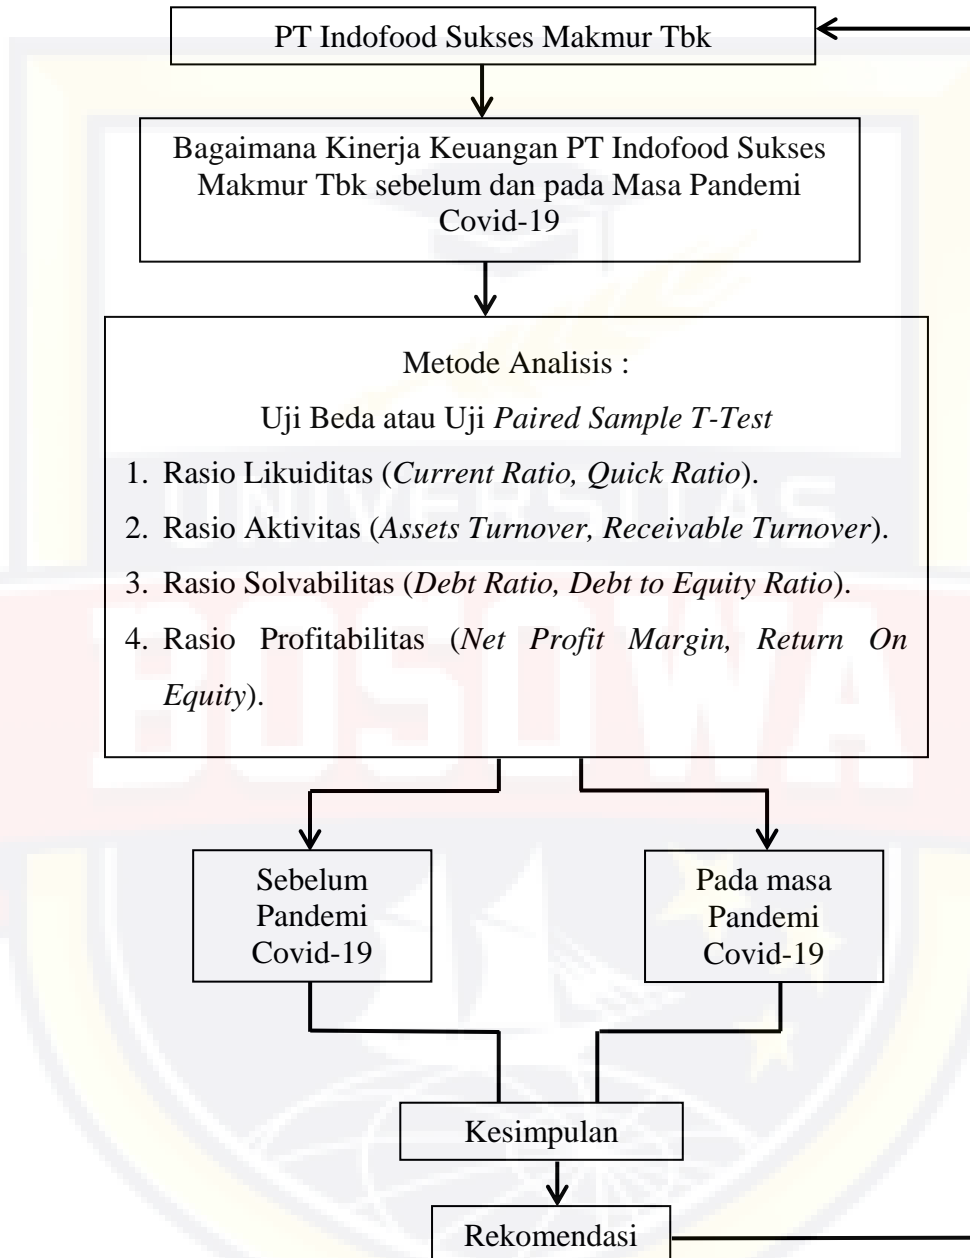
PT Indofood Sukses Makmur Tbk

Bagaimana Kinerja Keuangan PT Indofood Sukses Makmur Tbk sebelum dan pada Masa Pandemi Covid-19

Metode Analisis :

Uji Beda atau Uji *Paired Sample T-Test*

1. Rasio Likuiditas (*Current Ratio, Quick Ratio*).
2. Rasio Aktivitas (*Assets Turnover, Receivable Turnover*).
3. Rasio Solvabilitas (*Debt Ratio, Debt to Equity Ratio*).
4. Rasio Profitabilitas (*Net Profit Margin, Return On Equity*).

Sebelum Pandemi Covid-19

Pada masa Pandemi Covid-19

Kesimpulan

Rekomendasi